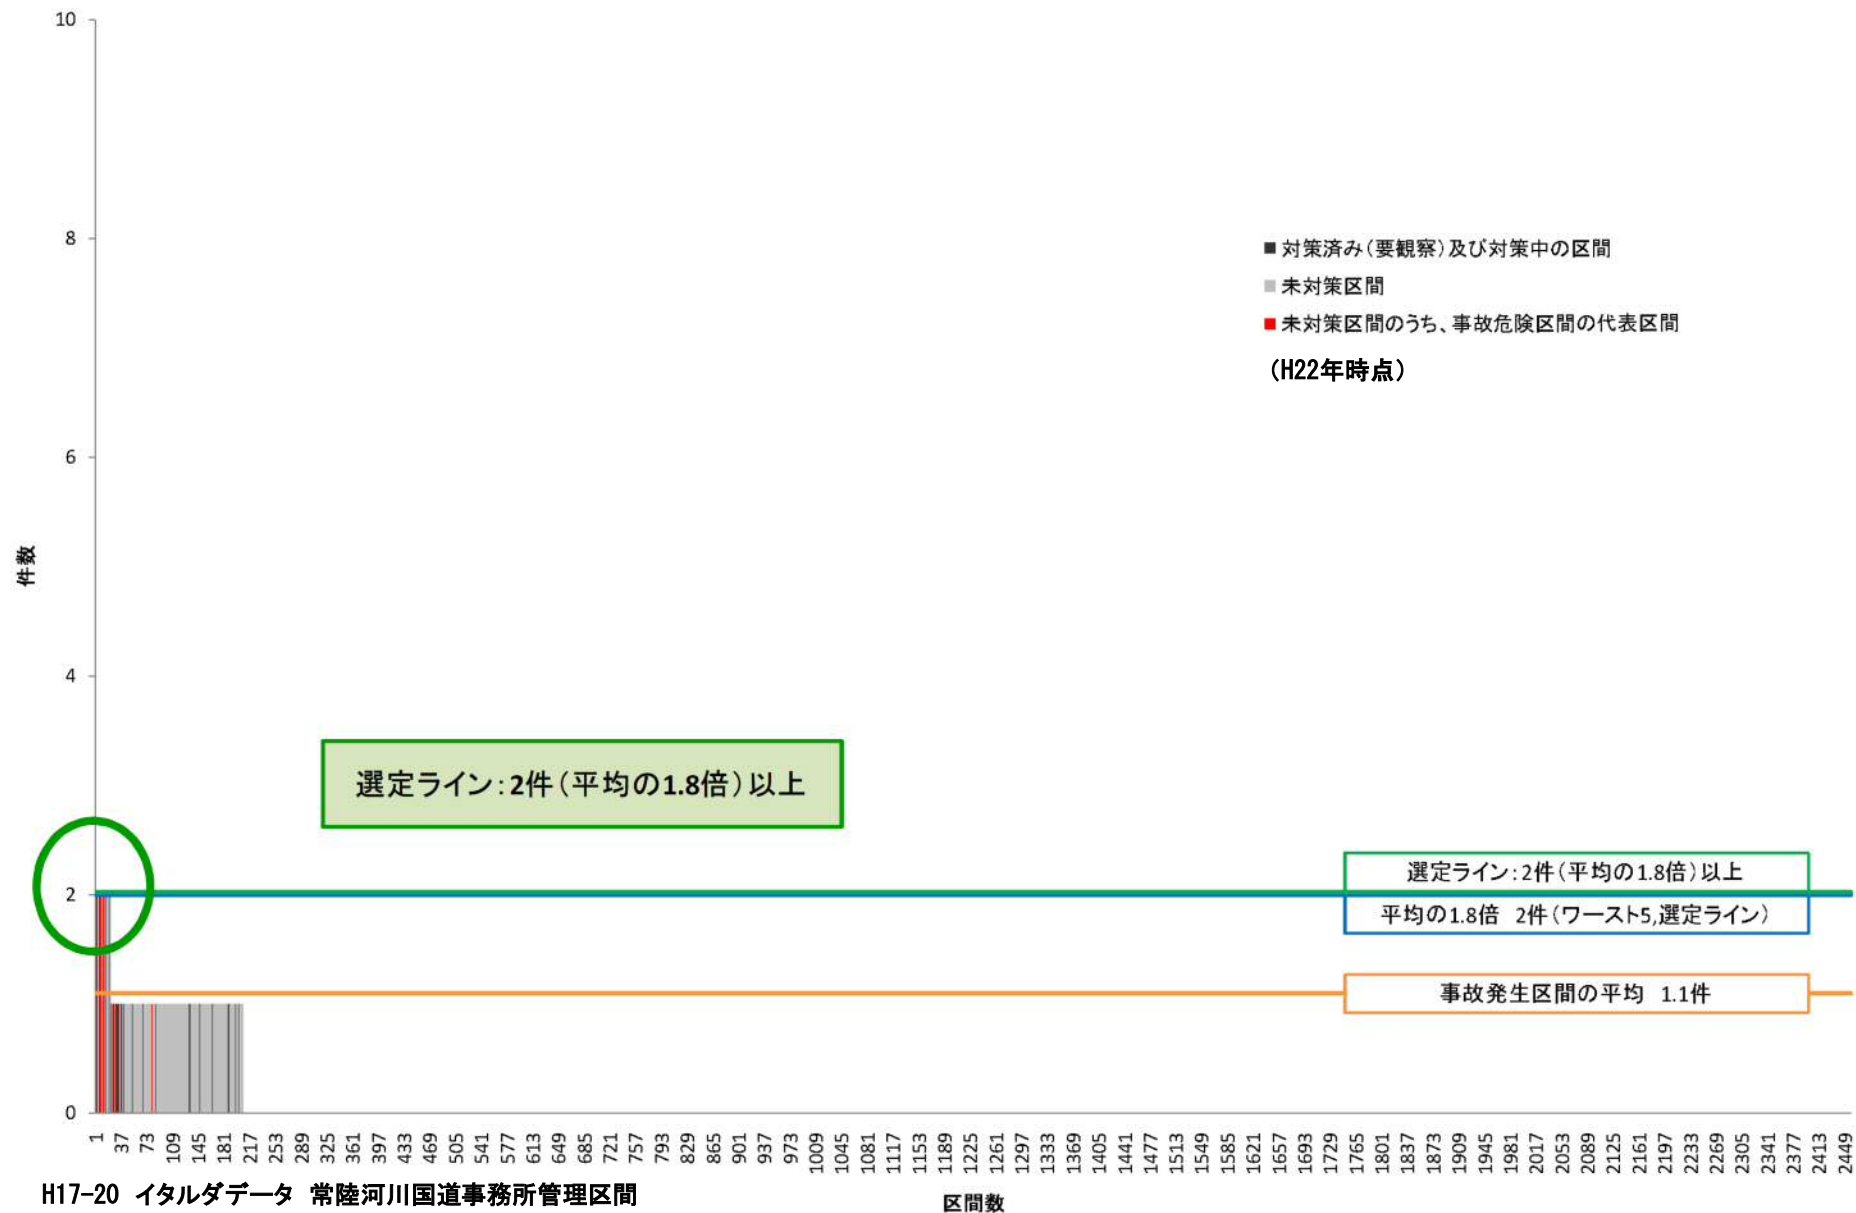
10

8

6

4

2

0

件数

■ 対策済み(要観察)及び対策中の区間
■ 未対策区間
■ 未対策区間のうち、事故危険区間の代表区間
(H22年時点)

選定ライン:2件(平均の1.8倍)以上

選定ライン:2件(平均の1.8倍)以上
平均の1.8倍 2件(ワースト5,選定ライン)
事故発生区間の平均 1.1件

1 37 73 109 145 181 217 253 289 325 361 397 433 469 505 541 577 613 649 685 721 757 793 829 865 901 937 973 1009 1045 1081 1117 1153 1189 1225 1261 1297 1333 1369 1405 1441 1477 1513 1549 1585 1621 1657 1693 1729 1765 1801 1837 1873 1909 1945 1981 2017 2053 2089 2125 2161 2197 2233 2269 2305 2341 2377 2413 2449

H17-20 イタルダデータ 常陸河川国道事務所管理区間

区間数